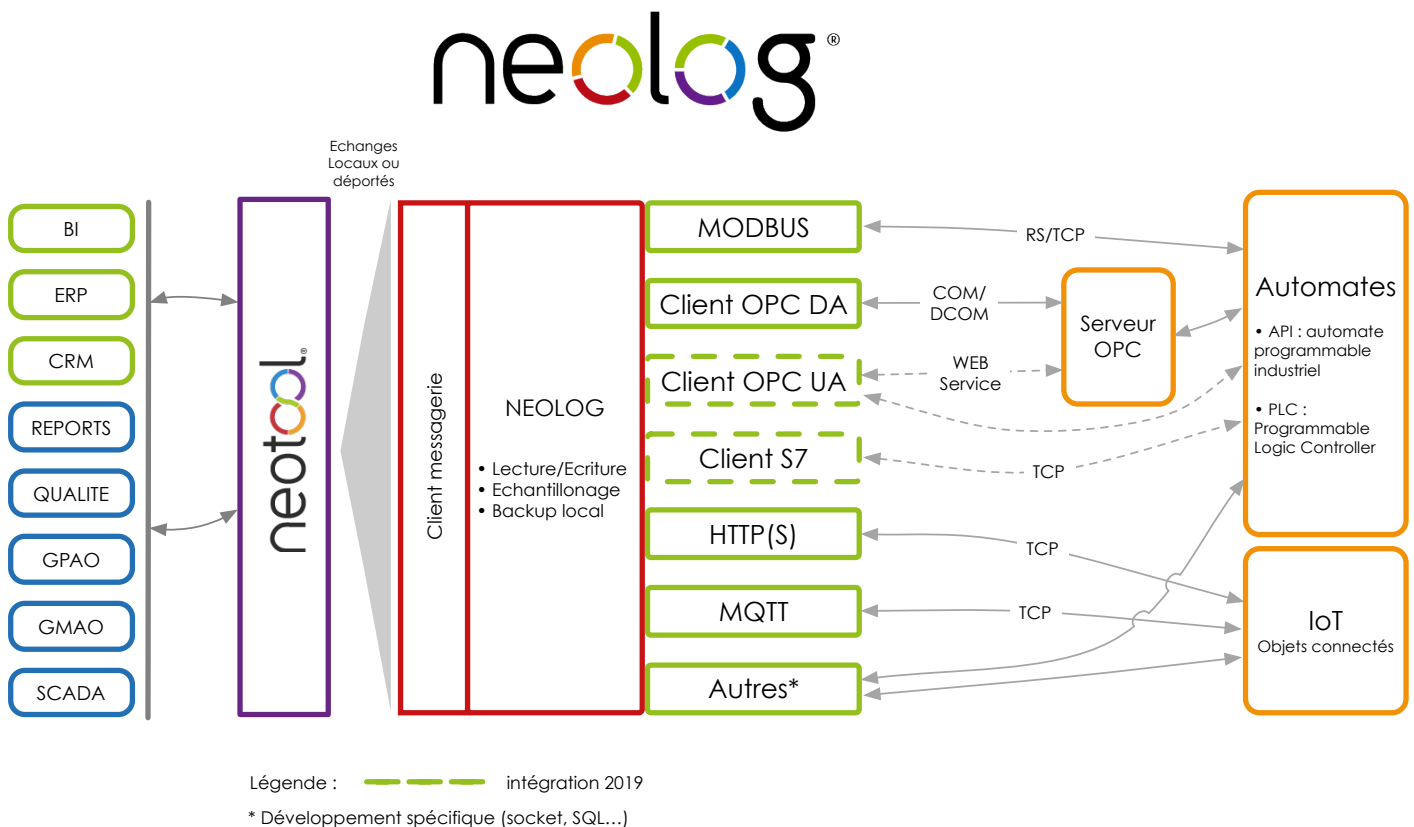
neolog®

Echanges Locaux ou déportés

BI
ERP
CRM
REPORTS
QUALITE
GPAO
GMAO
SCADA

neotool®

Client messagerie

NEOLOG

• Lecture/Ecriture
• Echantillonage
• Backup local

MODBUS
Client OPC DA
Client OPC UA
Client S7
HTTP(S)
MQTT
Autres*

RS/TCP
COM/ DCOM
WEB Service
TCP
TCP
TCP

Serveur OPC

Automates
• API : automate programmable industriel
• PLC : Programmable Logic Controller

IoT
Objets connectés

Légende : intégration 2019

* Développement spécifique (socket, SQL…)